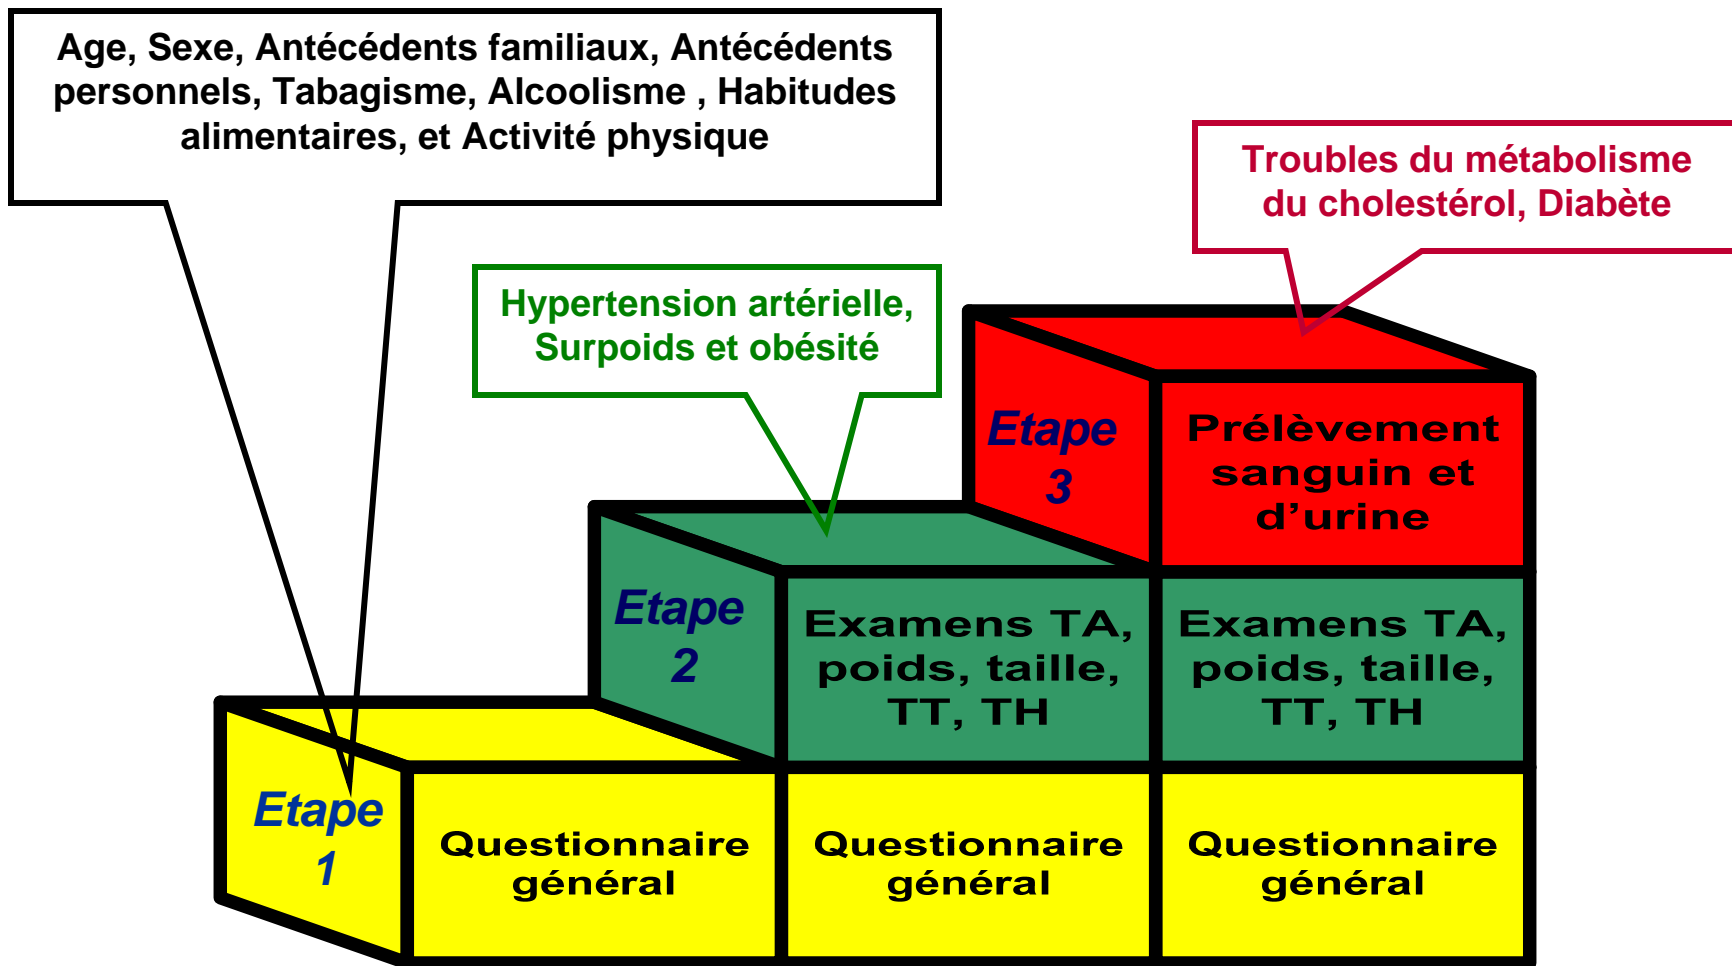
Age, Sexe, Antécédents familiaux, Antécédents personnels, Tabagisme, Alcoolisme , Habitudes alimentaires, et Activité physique

Troubles du métabolisme du cholestérol, Diabète

Hypertension artérielle, Surpoids et obésité

Etape 3

Prélèvement sanguin et d'urine

Etape 2

Examens TA, poids, taille, TT, TH

Examens TA, poids, taille, TT, TH

Etape 1

Questionnaire général

Questionnaire général

Questionnaire général